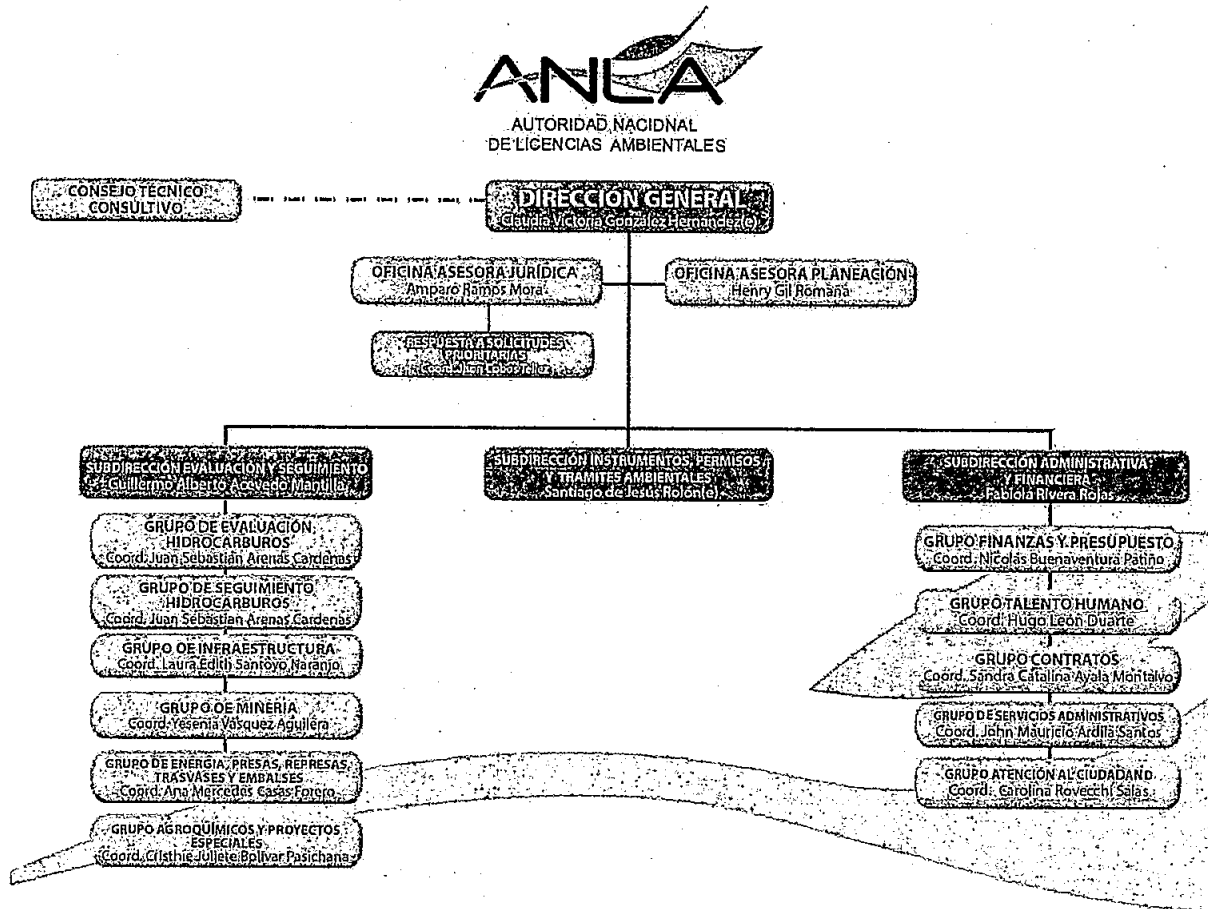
ANLA
AUTORIDAD NACIONAL DE LICENCIAS AMBIENTALES

CONSEJO TECNICO CONSULTIVO

DIRECCION GENERAL
Claudia Victoria González Hernandez(e)

OFICINA ASESORA JURIDICA
Amparo Ramos Mora

OFICINA ASESORA PLANEACION
Henry Gil Romaña

RESPUESTA A SOLICITUDES PRIORITARIAS
Coord. Jhon Cobos Tellez

SUBDIRECCION EVALUACION Y SEGUIMIENTO
Guillermo Alberto Acevedo Mantilla

SUBDIRECCION INSTRUMENTOS, PERMISOS Y TRAMITES AMBIENTALES
Santiago de Jesús Rolón(e)

SUBDIRECCION ADMINISTRATIVA Y FINANCIERA
Fabiola Rivera Rojas

GRUPO DE EVALUACION HIDROCARBUROS
Coord. Juan Sebastián Arenas Cardenas

GRUPO DE SEGUIMIENTO HIDROCARBUROS
Coord. Juan Sebastián Arenas Cardenas

GRUPO DE INFRAESTRUCTURA
Coord. Laura Edith Santoyo Naranjo

GRUPO DE MINERIA
Coord. Yesenia Vásquez Aguilera

GRUPO DE ENERGIA, PRESAS, REPRESAS, TRASVASES Y EMBALSES
Coord. Ana Mercedes Casas Forero

GRUPO AGROQUIMICOS Y PROYECTOS ESPECIALES
Coord. Cristhie Juliete Bolivar Pasichana

GRUPO FINANZAS Y PRESUPUESTO
Coord. Nicolás Buenaventura Patiño

GRUPO TALENTO HUMANO
Coord. Hugo León Duarte

GRUPO CONTRATOS
Coord. Sandra Catalina Ayala Montalvo

GRUPO DE SERVICIOS ADMINISTRATIVOS
Coord. John Mauricio Ardila Santos

GRUPO ATENCION AL CIUDADANO
Coord. Carolina Rovecchi Salas